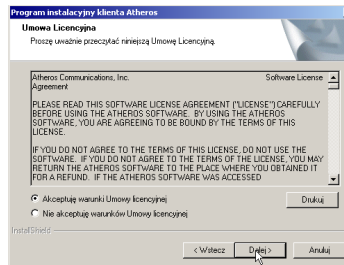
Program instalacyjny klienta Atheros

Umowa Licencyjna

Proszę uważnie przeczytać niniejszą Umowę Licencyjną.

Atheros Communications, Inc. Software License Agreement

PLEASE READ THIS SOFTWARE LICENSE AGREEMENT ("LICENSE") CAREFULLY BEFORE USING THE ATHEROS SOFTWARE. BY USING THE ATHEROS SOFTWARE, YOU ARE AGREEING TO BE BOUND BY THE TERMS OF THIS LICENSE.

IF YOU DO NOT AGREE TO THE TERMS OF THIS LICENSE, DO NOT USE THE SOFTWARE. IF YOU DO NOT AGREE TO THE TERMS OF THE LICENSE, YOU MAY RETURN THE ATHEROS SOFTWARE TO THE PLACE WHERE YOU OBTAINED IT FOR A REFUND. IF THE ATHEROS SOFTWARE WAS ACCESSED

Akceptuję warunki Umowy licencyjnej

Nie akceptuję warunków Umowy licencyjnej

Drukuj

InstallShield

< Wstecz

Dalej >

Anuluj